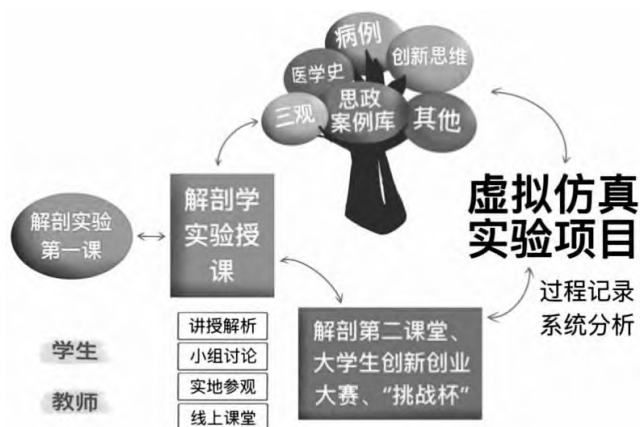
病例
医学史
创新思维
三观
思政案例库
其他

解剖实验第一课

解剖学实验授课

虚拟仿真实验项目

过程记录
系统分析

学生

教师

讲授解析
小组讨论
实地参观
线上课堂

解剖第二课堂、大学生创新创业大赛、“挑战杯”